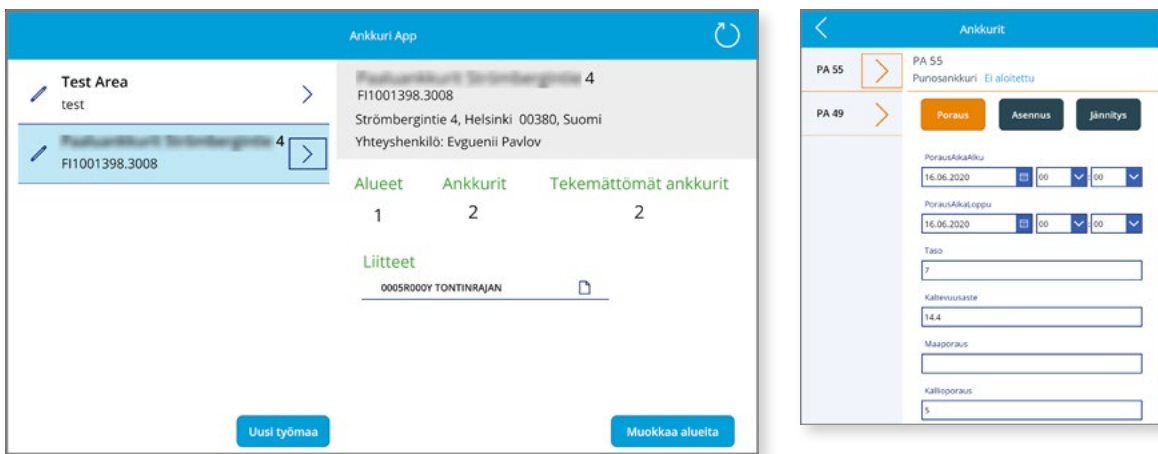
Ankkuri App

Test Area
test

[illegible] 4
FI1001398.3008

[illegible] 4
FI1001398.3008
Strömbergintie 4, Helsinki 00380, Suomi
Yhteyshenkilö: Evguenii Pavlov

| Alueet | Ankkurit | Tekemättömät ankkurit |
|---|---|---|
| 1 | 2 | 2 |

Liitteet
0005R000Y TONTINRAJAN

Uusi työmaa

Muokkaa alueita

Ankkurit

PA 55

PA 49

PA 55
Punosankkuri Ei aloitettu

Poraus Asennus Jännitys

PorausAikaAlku
16.06.2020 00 00

PorausAikaLoppu
16.06.2020 00 00

Taso
7

Kaltevuusaste
14.4

Maaporaus

Kallioporaus
5